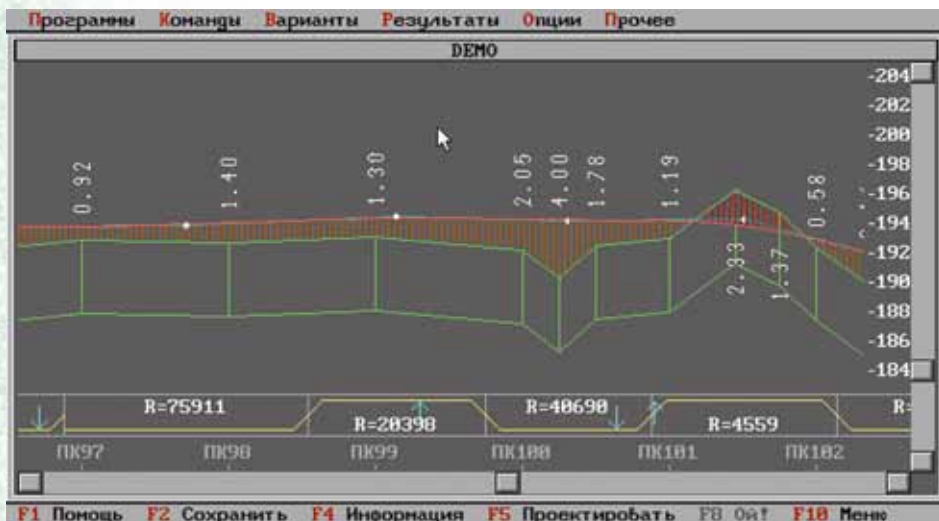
Программы Команды Варианты Результаты Опции Прочее

DEMO

0.92
1.40
1.30
2.05
4.00
1.78
1.19
0.58
2.33
1.37

-204
-202
-200
-198
-196
-194
-192
-190
-188
-186
-184

R=75911
R=20398
R=40690
R=4559
R=

ПК97
ПК98
ПК99
ПК100
ПК101
ПК102

F1 Помощь F2 Сохранить F4 Информация F5 Проектировать F8 Ой! F10 Меню